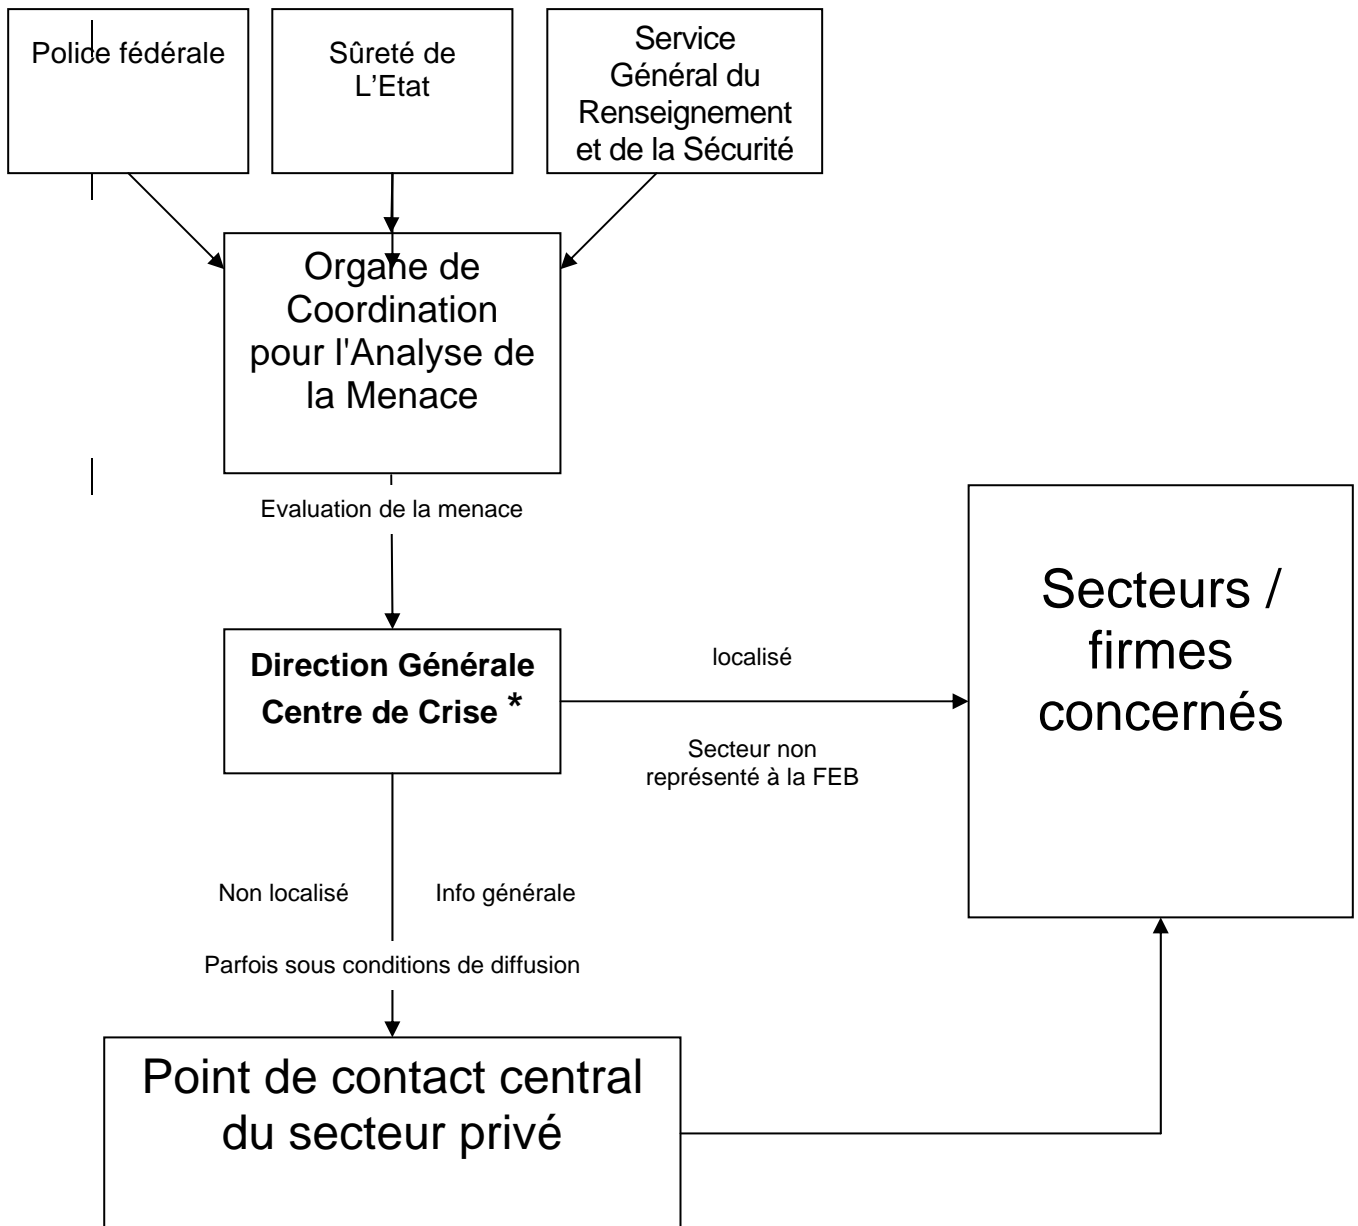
Police fédérale

Sûreté de L'Etat

Service Général du Renseignement et de la Sécurité

Organe de Coordination pour l'Analyse de la Menace

Evaluation de la menace

Direction Générale Centre de Crise *

localisé

Secteur non représenté à la FEB

Secteurs / firmes concernés

Non localisé

Info générale

Parfois sous conditions de diffusion

Point de contact central du secteur privé